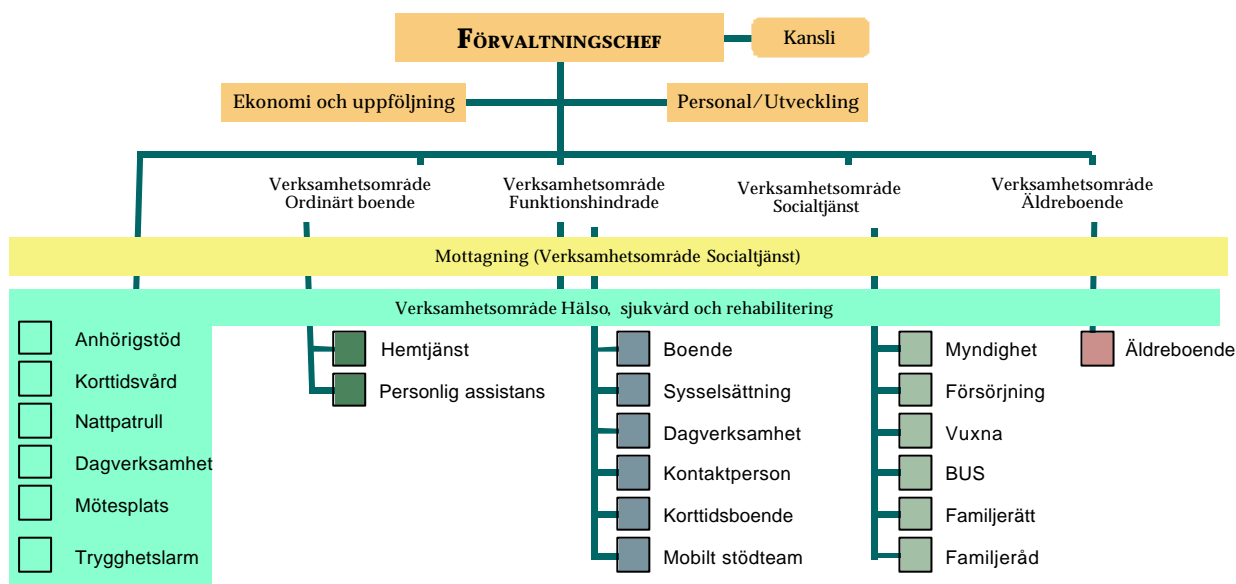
FÖRVALTNINGSCHEF

Kansli

Ekonomi och uppföljning

Personal/Utveckling

Verksamhetsområde Ordinärt boende

Verksamhetsområde Funktionshindrade

Verksamhetsområde Socialtjänst

Verksamhetsområde Äldreboende

Mottagning (Verksamhetsområde Socialtjänst)

Verksamhetsområde Hälso, sjukvård och rehabilitering

Anhörigstöd
Korttidsvård
Nattpatrull
Dagverksamhet
Mötesplats
Trygghetslarm

Hemtjänst
Personlig assistans

Boende
Sysselsättning
Dagverksamhet
Kontaktperson
Korttidsboende
Mobilt stödteam

Myndighet
Försörjning
Vuxna
BUS
Familjerätt
Familjeråd

Äldreboende